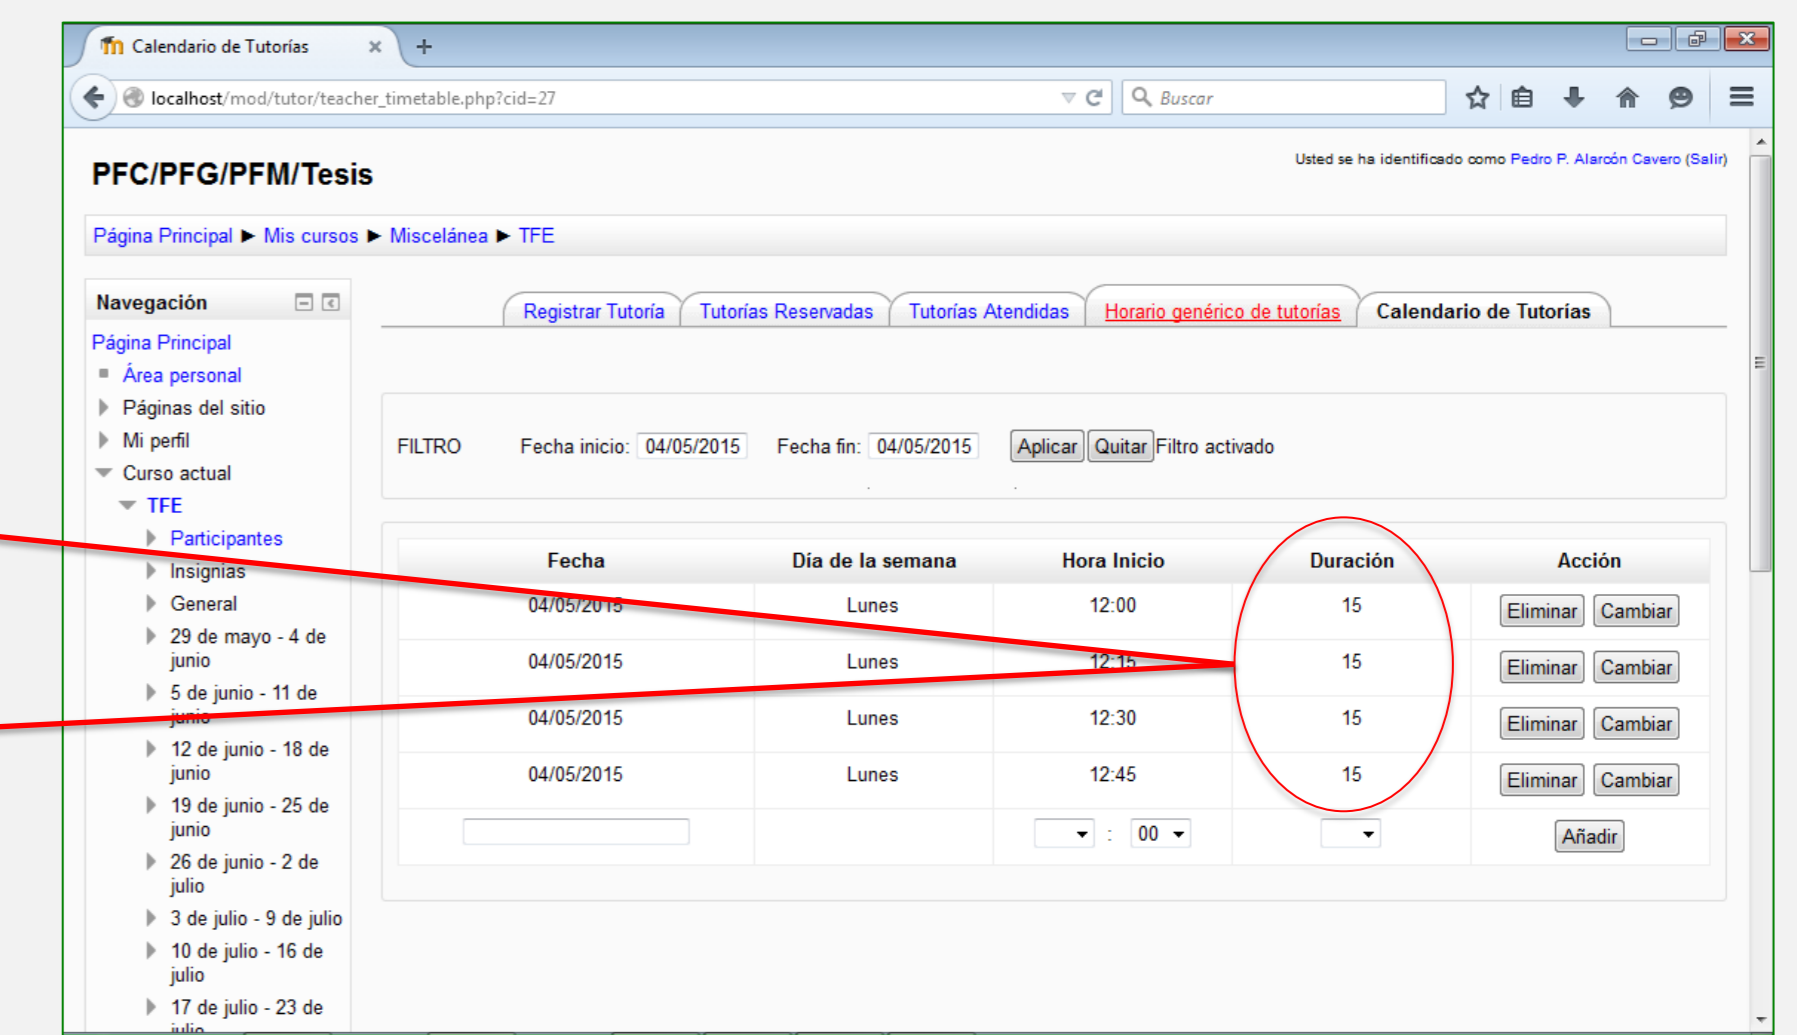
Calendario de Tutorías

localhost/mod/tutor/teacher_timetable.php?cid=27

Buscar

PFC/PFG/PFM/Tesis

Usted se ha identificado como Pedro P. Alarcón Cavero (Salir)

Página Principal ▶ Mis cursos ▶ Miscelánea ▶ TFE

Navegación

Página Principal
Área personal
Páginas del sitio
Mi perfil
Curso actual
TFE
Participantes
Insignias
General
29 de mayo - 4 de junio
5 de junio - 11 de junio
12 de junio - 18 de junio
19 de junio - 25 de junio
26 de junio - 2 de julio
3 de julio - 9 de julio
10 de julio - 16 de julio
17 de julio - 23 de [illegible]

Registrar Tutoría | Tutorías Reservadas | Tutorías Atendidas | Horario genérico de tutorías | Calendario de Tutorías

FILTRO Fecha inicio: 04/05/2015 Fecha fin: 04/05/2015 Aplicar Quitar Filtro activado

| Fecha | Día de la semana | Hora Inicio | Duración | Acción |
|---|---|---|---|---|
| 04/05/2015 | Lunes | 12:00 | 15 | Eliminar Cambiar |
| 04/05/2015 | Lunes | 12:15 | 15 | Eliminar Cambiar |
| 04/05/2015 | Lunes | 12:30 | 15 | Eliminar Cambiar |
| 04/05/2015 | Lunes | 12:45 | 15 | Eliminar Cambiar |
| | | : 00 | | Añadir |